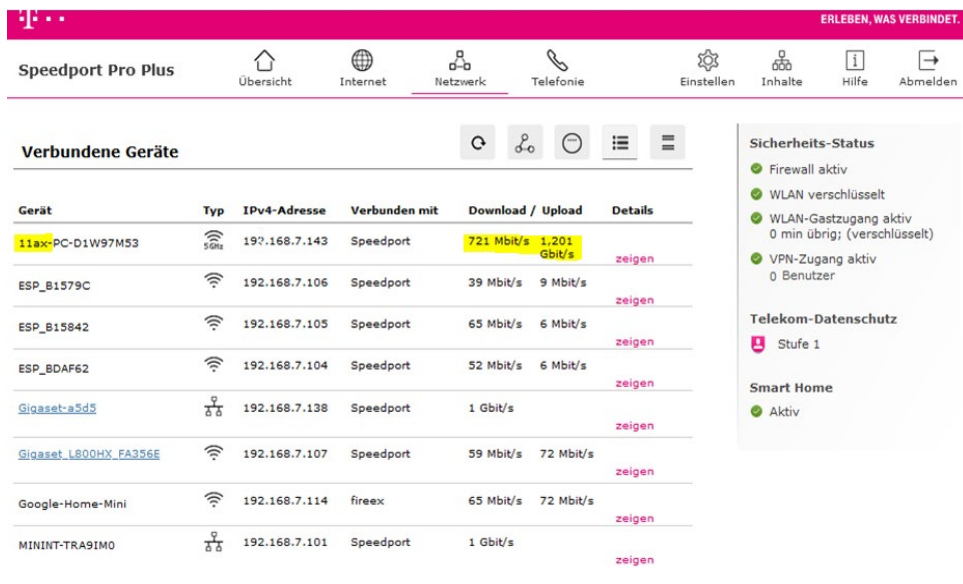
T · · ·
ERLEBEN, WAS VERBINDET.

Speedport Pro Plus

Übersicht Internet Netzwerk Telefonie Einstellen Inhalte Hilfe Abmelden

Verbundene Geräte

| Gerät | Typ | IPv4-Adresse | Verbunden mit | Download / Upload | | Details |
|---|---|---|---|---|---|---|
| 11ax-PC-D1W97M53 | 5GHz | 192.168.7.143 | Speedport | 721 Mbit/s | 1,201 Gbit/s | zeigen |
| ESP_B1579C | | 192.168.7.106 | Speedport | 39 Mbit/s | 9 Mbit/s | zeigen |
| ESP_B15842 | | 192.168.7.105 | Speedport | 65 Mbit/s | 6 Mbit/s | zeigen |
| ESP_BDAF62 | | 192.168.7.104 | Speedport | 52 Mbit/s | 6 Mbit/s | zeigen |
| Gigaset-a5d5 | | 192.168.7.138 | Speedport | 1 Gbit/s | | zeigen |
| Gigaset_L800HX_FA356E | | 192.168.7.107 | Speedport | 59 Mbit/s | 72 Mbit/s | zeigen |
| Google-Home-Mini | | 192.168.7.114 | fireex | 65 Mbit/s | 72 Mbit/s | zeigen |
| MININT-TRA9IM0 | | 192.168.7.101 | Speedport | 1 Gbit/s | | zeigen |

Sicherheits-Status
Firewall aktiv
WLAN verschlüsselt
WLAN-Gastzugang aktiv
0 min übrig; (verschlüsselt)
VPN-Zugang aktiv
0 Benutzer

Telekom-Datenschutz
Stufe 1

Smart Home
Aktiv